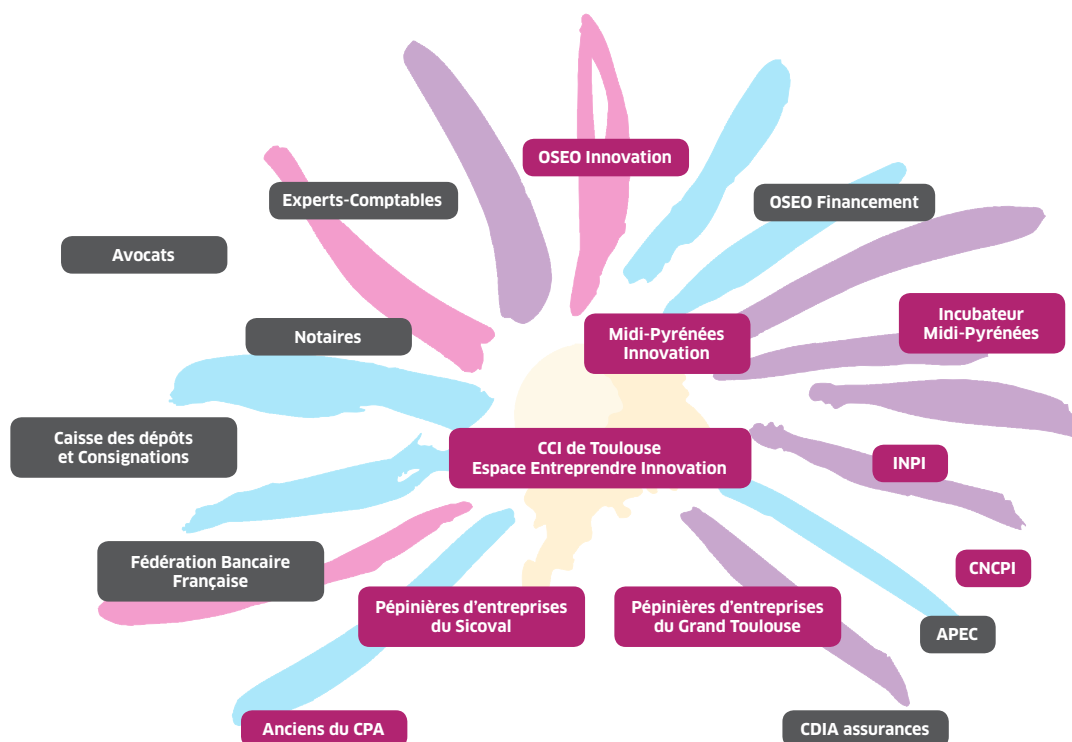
OSEO Innovation

Experts-Comptables

OSEO Financement

Avocats

Incubateur Midi-Pyrénées

Notaires

Midi-Pyrénées Innovation

Caisse des dépôts et Consignations

CCI de Toulouse Espace Entreprendre Innovation

INPI

Fédération Bancaire Française

CNCPI

Pépinières d'entreprises du Sicoval

Pépinières d'entreprises du Grand Toulouse

APEC

Anciens du CPA

CDIA assurances